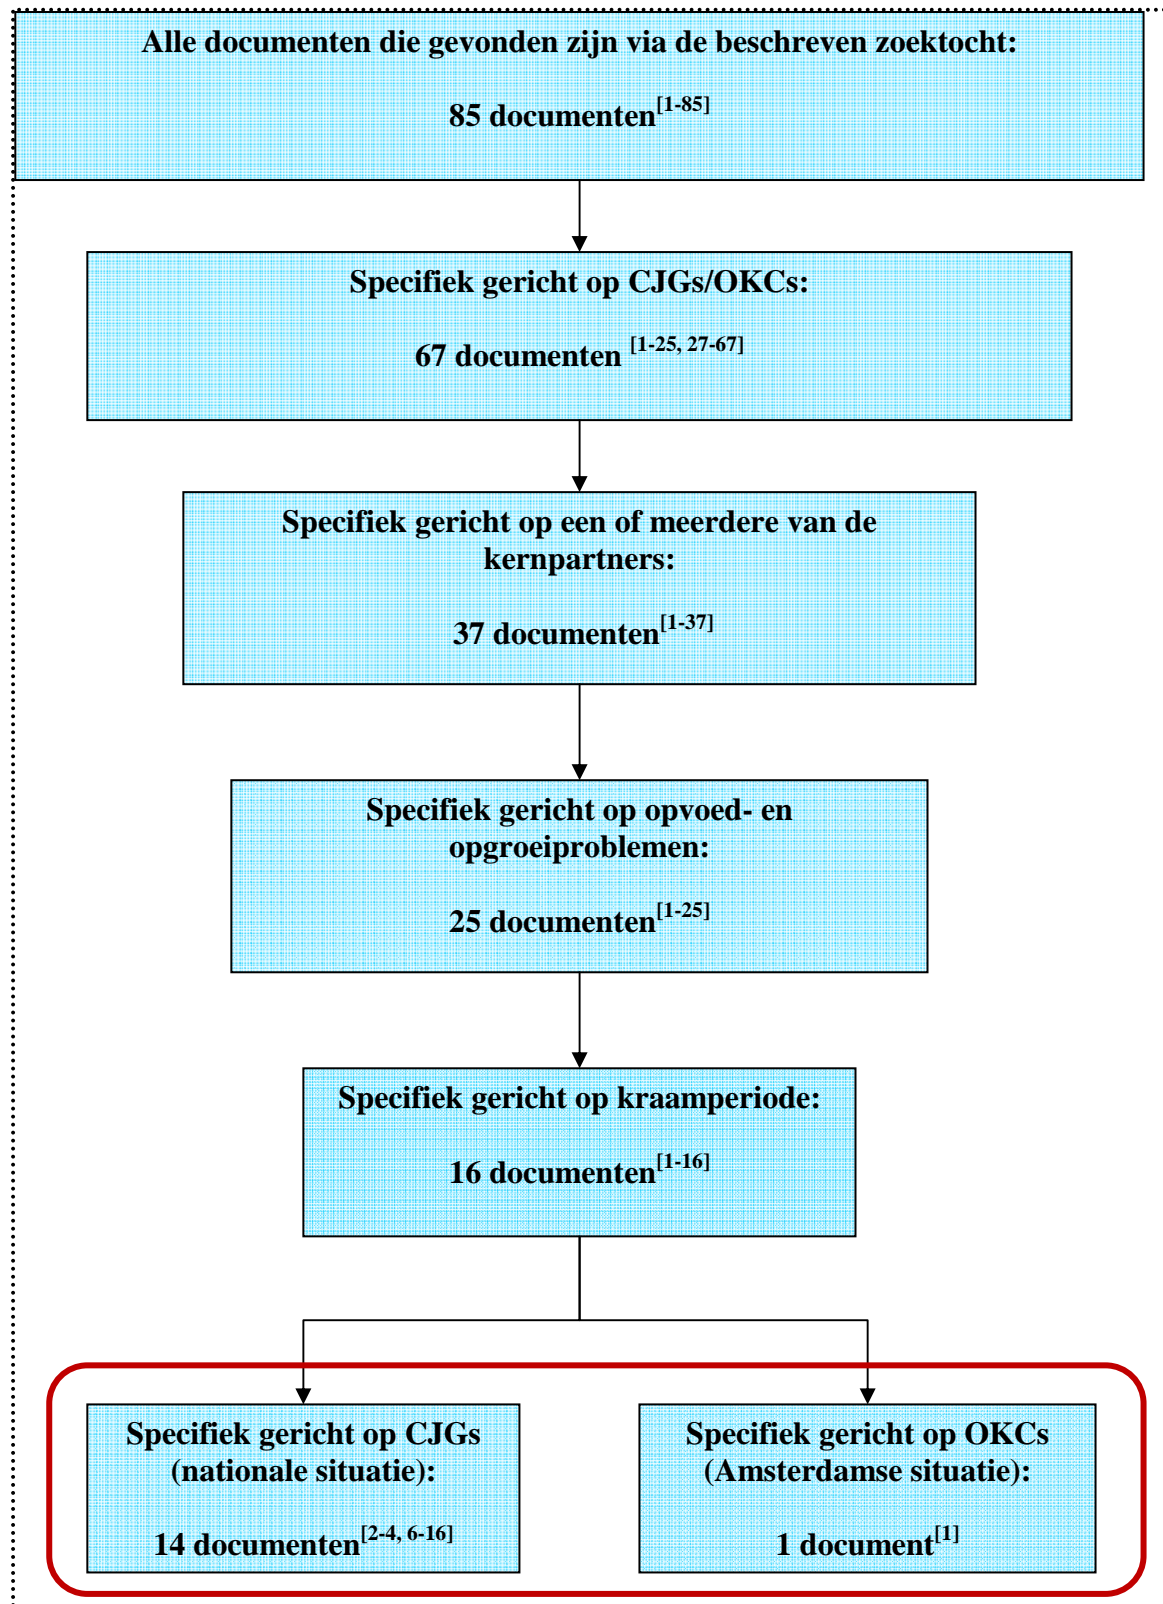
Alle documenten die gevonden zijn via de beschreven zoektocht:

85 documenten$^{[1-85]}$

Specifiek gericht op CJGs/OKCs:

67 documenten $^{[1-25, 27-67]}$

Specifiek gericht op een of meerdere van de kernpartners:

37 documenten$^{[1-37]}$

Specifiek gericht op opvoed- en opgroeiproblemen:

25 documenten$^{[1-25]}$

Specifiek gericht op kraamperiode:

16 documenten$^{[1-16]}$

Specifiek gericht op CJGs (nationale situatie):

14 documenten$^{[2-4, 6-16]}$

Specifiek gericht op OKCs (Amsterdamse situatie):

1 document$^{[1]}$